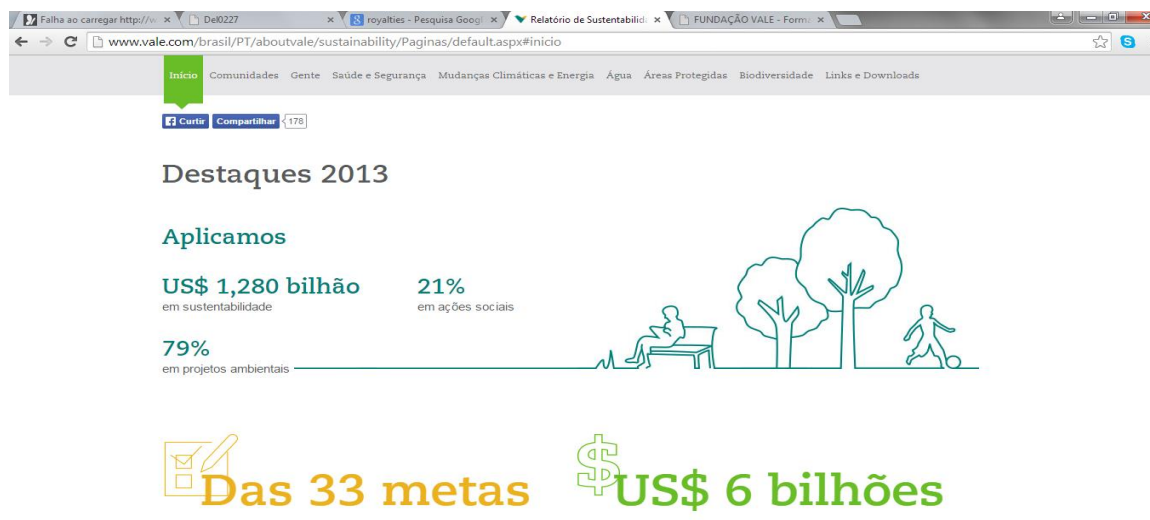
Falha ao carregar http://w × Del0227 × royalties - Pesquisa Googl × Relatório de Sustentabilid × FUNDAÇÃO VALE - Form ×

www.vale.com/brasil/PT/aboutvale/sustainability/Paginas/default.aspx#inicio

Início Comunidades Gente Saúde e Segurança Mudanças Climáticas e Energia Água Áreas Protegidas Biodiversidade Links e Downloads

Curtir Compartilhar 178

Destaques 2013

Aplicamos

US$ 1,280 bilhão
em sustentabilidade

21%
em ações sociais

79%
em projetos ambientais

Das 33 metas

US$ 6 bilhões